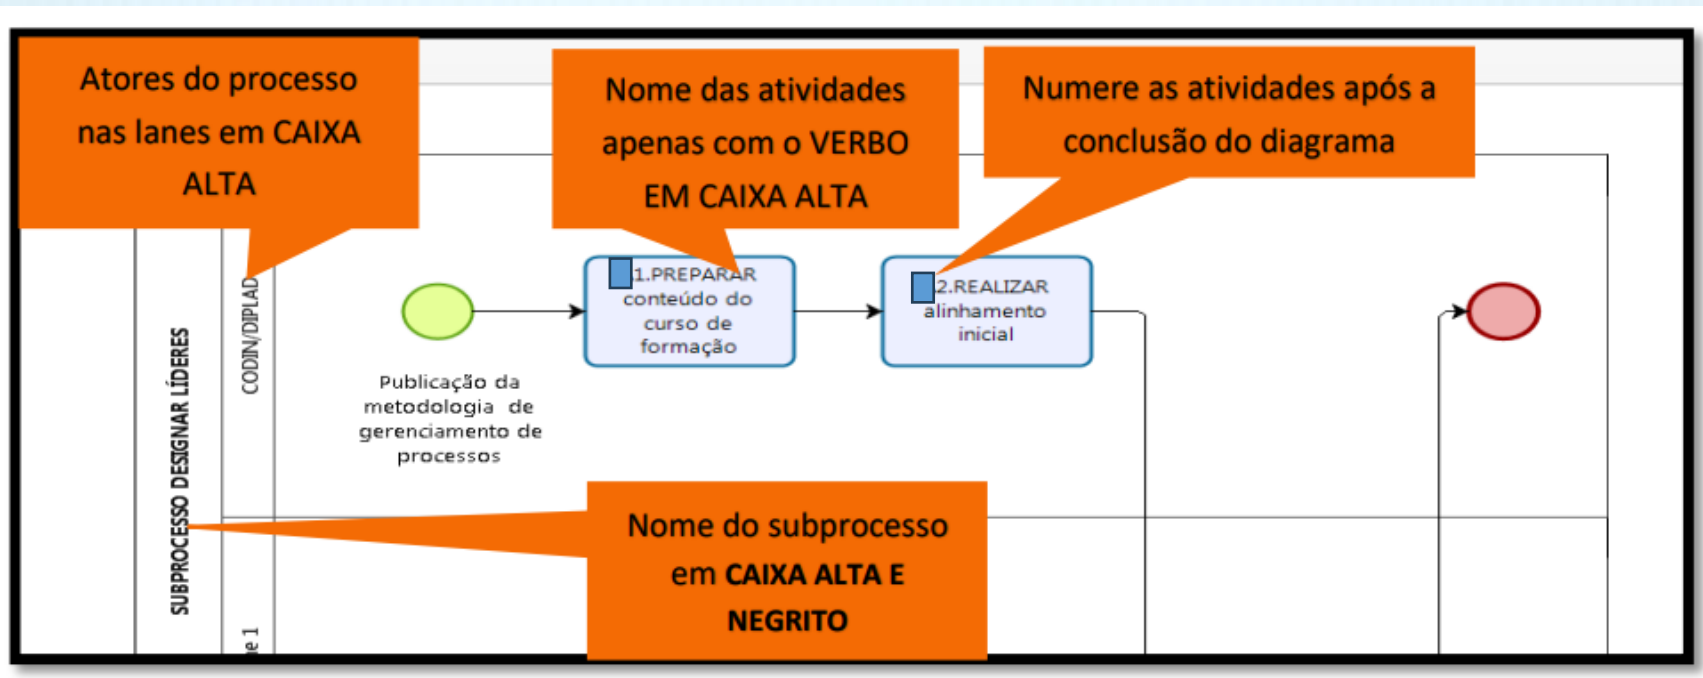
Atores do processo nas lanes em CAIXA ALTA

Nome das atividades apenas com o VERBO EM CAIXA ALTA

Numere as atividades após a conclusão do diagrama

SUBPROCESSO DESIGNAR LÍDERES

CODIN/DIPLAD

1.PREPARAR conteúdo do curso de formação

2.REALIZAR alinhamento inicial

Publicação da metodologia de gerenciamento de processos

Nome do subprocesso em **CAIXA ALTA E NEGRITO**

e 1